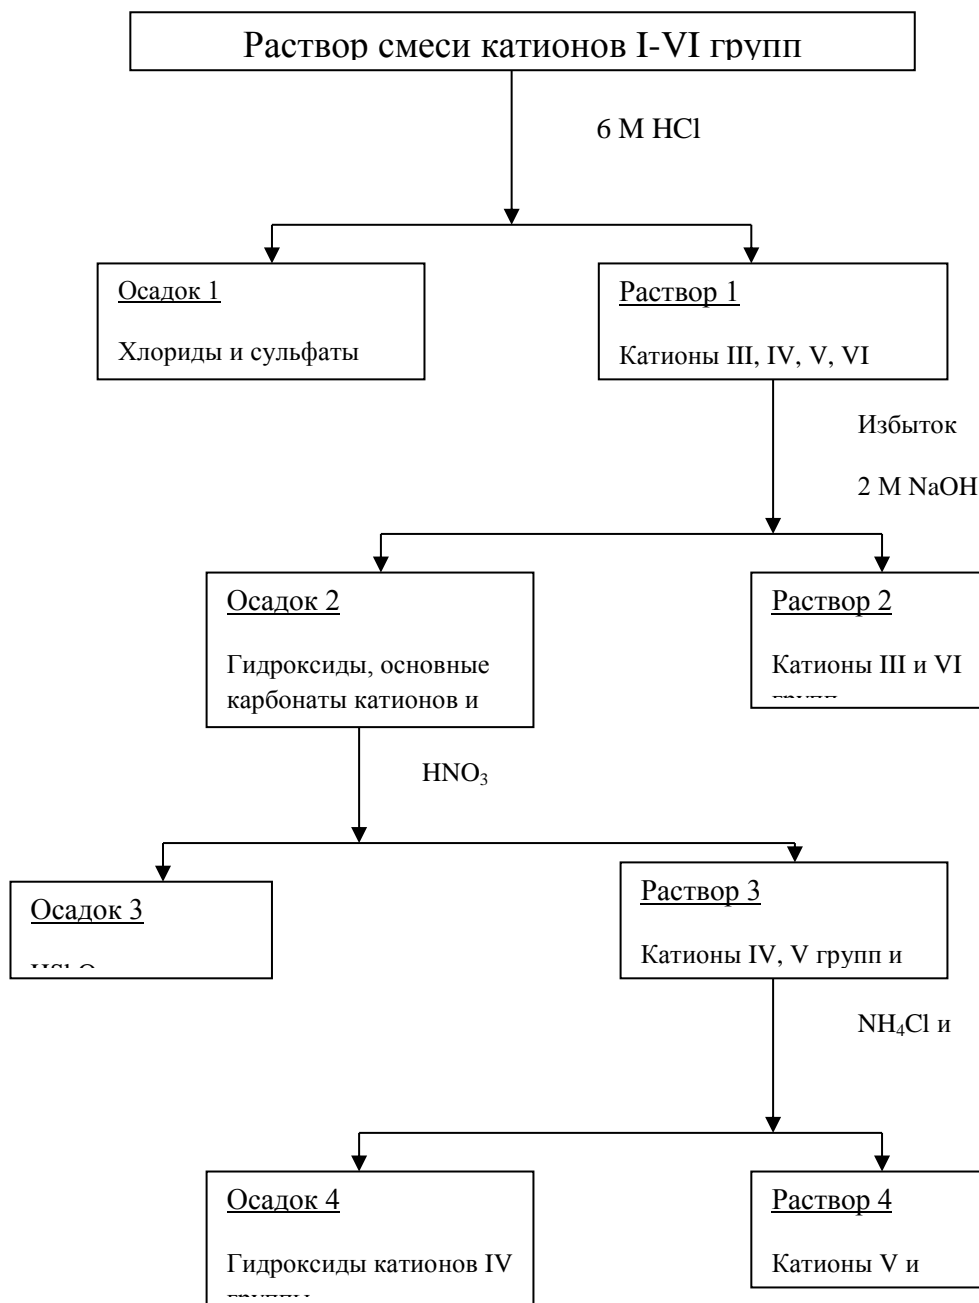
Раствор смеси катионов I-VI групп

6 М HCl

Осадок 1

Хлориды и сульфаты

Раствор 1

Катионы III, IV, V, VI

Избыток

2 М NaOH

Осадок 2

Гидроксиды, основные карбонаты катионов и

Раствор 2

Катионы III и VI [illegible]

$HNO_3$

Осадок 3

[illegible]

Раствор 3

Катионы IV, V групп и

$NH_4Cl$ и

Осадок 4

Гидроксиды катионов IV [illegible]

Раствор 4

Катионы V и